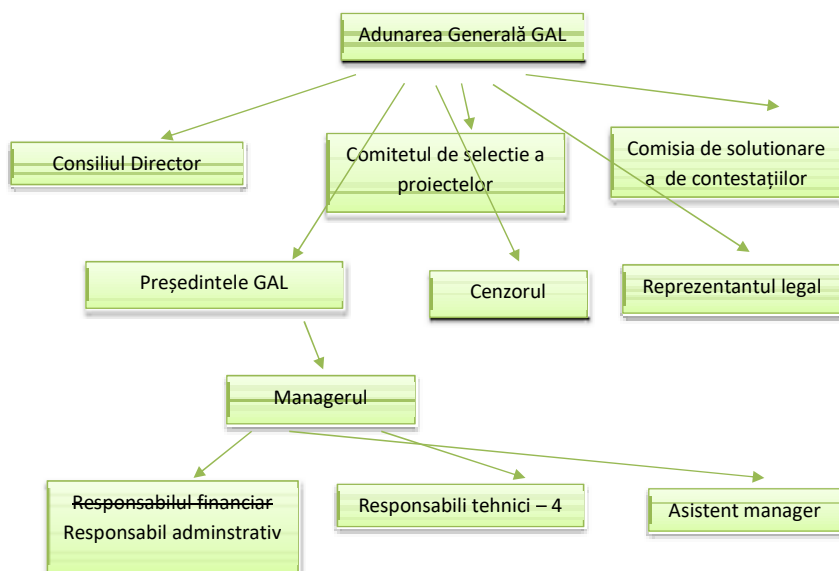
Adunarea Generală GAL

Consiliul Director

Comitetul de selectie a proiectelor

Comisia de solutionare a de contestațiilor

Președintele GAL

Cenzorul

Reprezentantul legal

Managerul

~~Responsabilul financiar~~
Responsabil adminstrativ

Responsabili tehnici – 4

Asistent manager